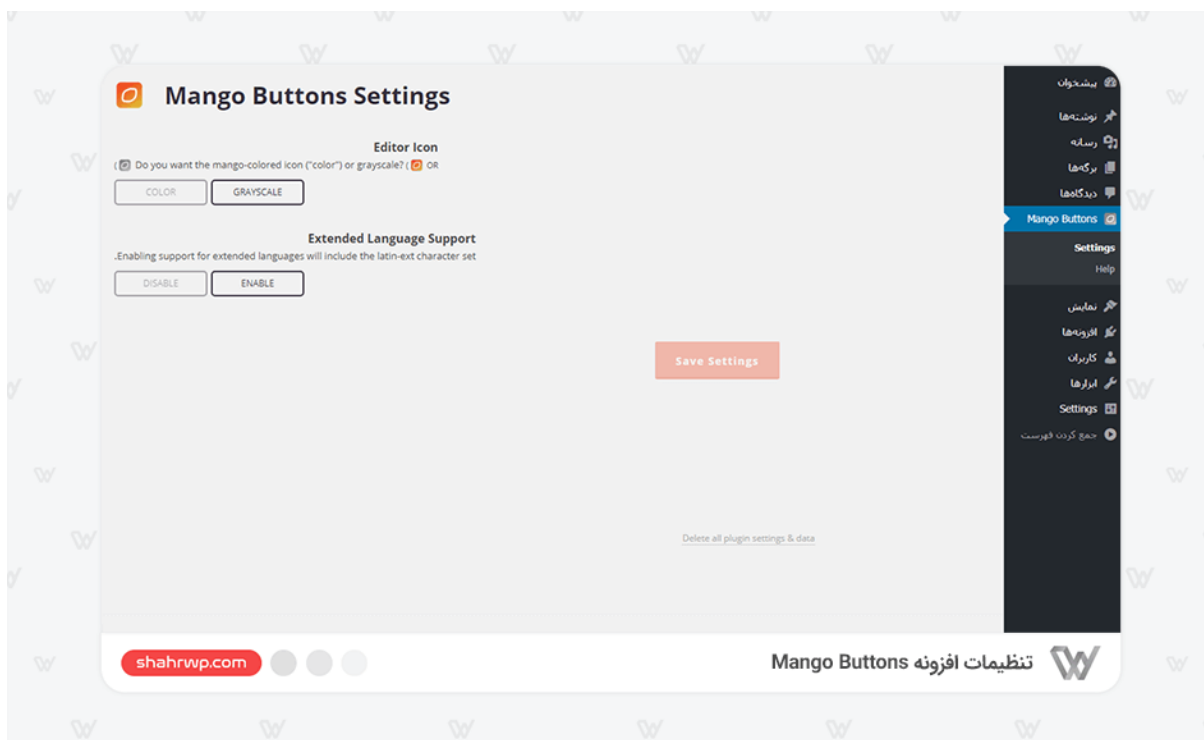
Mango Buttons Settings

Editor Icon

( Do you want the mango-colored icon ("color") or grayscale? ( OR

COLOR
GRAYSCALE

Extended Language Support

.Enabling support for extended languages will include the latin-ext character set

DISABLE
ENABLE

Save Settings

Delete all plugin settings & data

پیشخوان
نوشته‌ها
رسانه
برگه‌ها
دیدگاه‌ها
Mango Buttons
Settings
Help
نمایش
افزونه‌ها
کاربران
ابزارها
Settings
جمع کردن فهرست

shahrwp.com

تنظیمات افزونه Mango Buttons